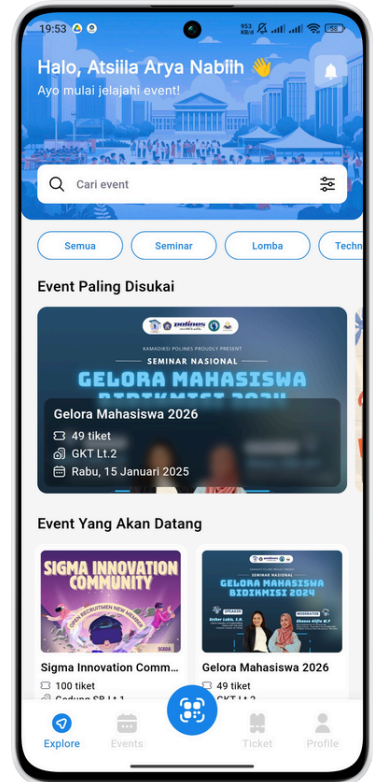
19:53

953 KB/s

Halo, Atsiila Arya Nabiih 👋

Ayo mulai jelajahi event!

Cari event

Semua

Seminar

Lomba

Techn

Event Paling Disukai

polines

KAMADIKSI POLINES PROUDLY PRESENT

SEMINAR NASIONAL

GELORA MAHASISWA

Gelora Mahasiswa 2026

49 tiket

GKT Lt.2

Rabu, 15 Januari 2025

Event Yang Akan Datang

SIGMA INNOVATION COMMUNITY

OPEN RECRUITMENT NEW MEMBER

Sigma Innovation Comm...

100 tiket

Gedung SB Lt.1

SEMINAR NASIONAL

GELORA MAHASISWA BIDIKMISI 2024

Gelora Mahasiswa 2026

49 tiket

GKT Lt.2

Explore

Events

Ticket

Profile